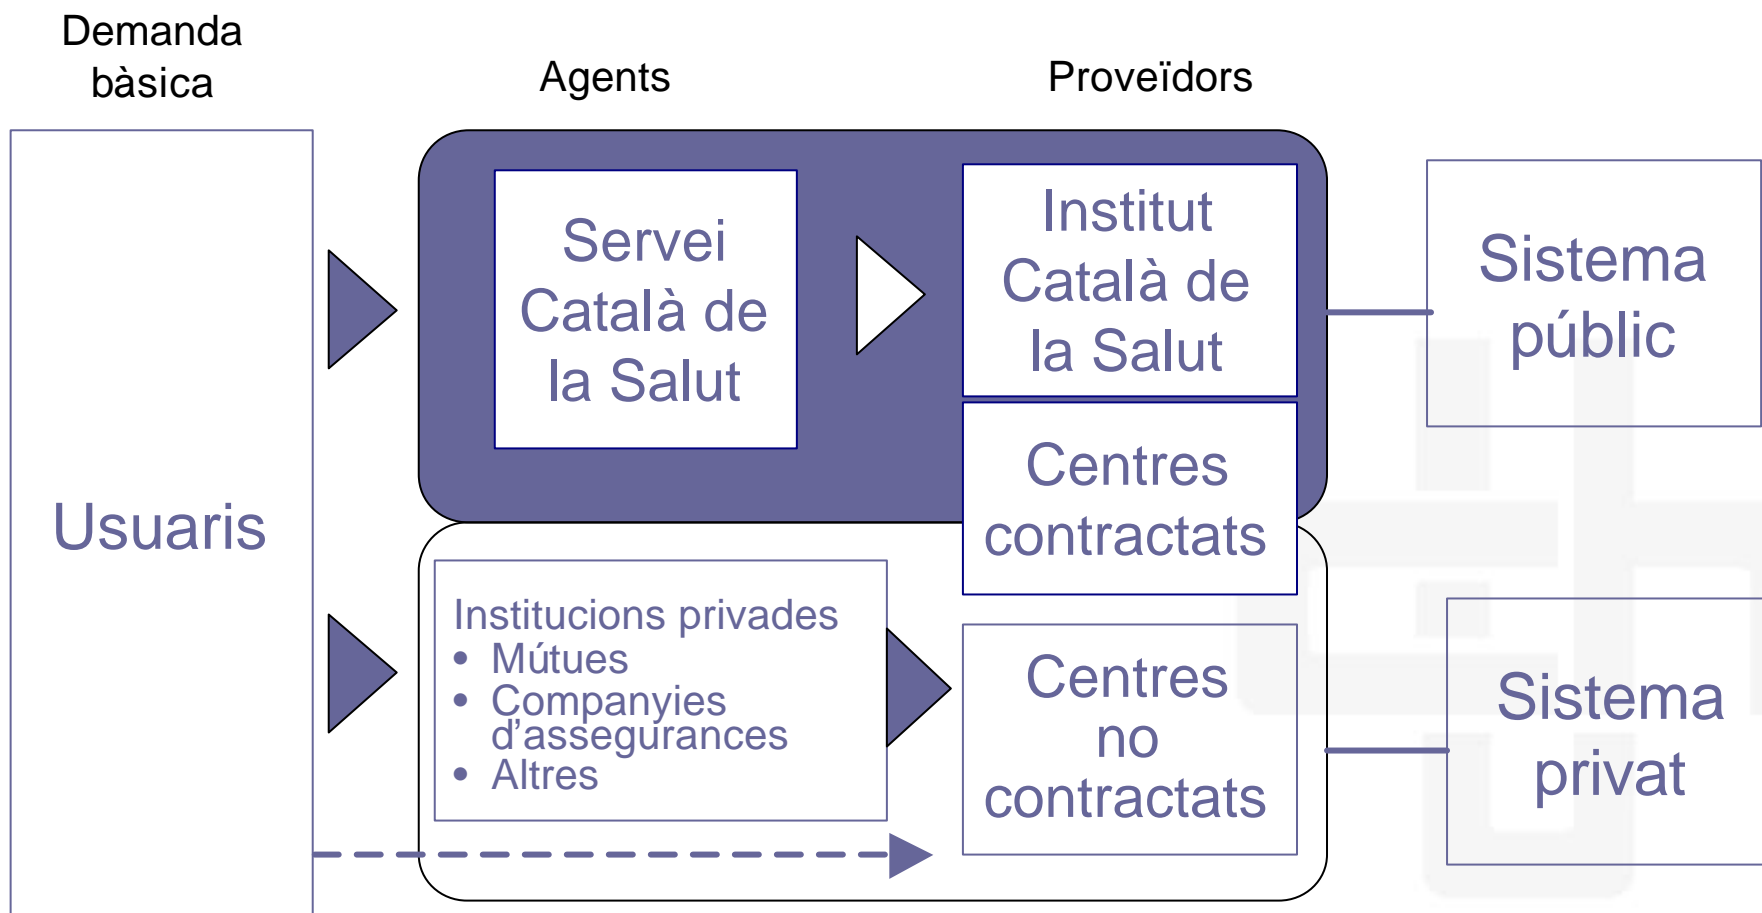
Demanda bàsica

Agents

Proveïdors

Usuaris

Servei Català de la Salut

Institut Català de la Salut

Centres contractats

Sistema públic

Institucions privades
• Mútues
• Companyies d'assegurances
• Altres

Centres no contractats

Sistema privat